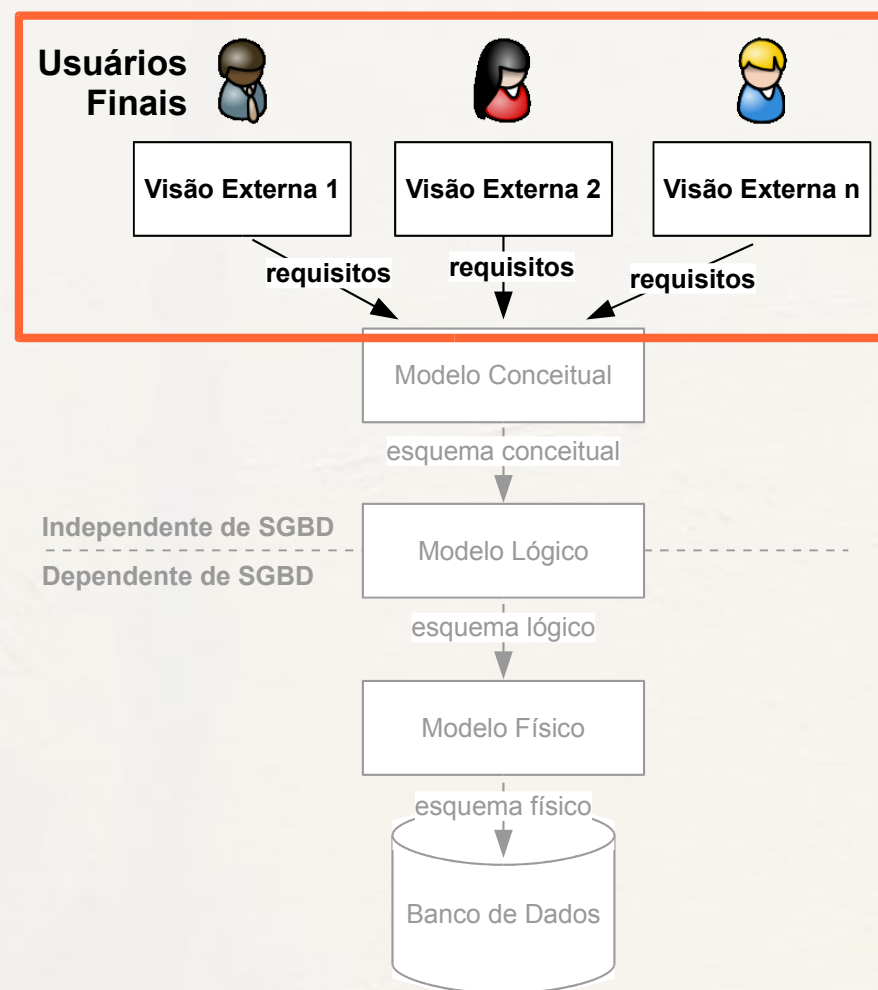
Usuários Finais

Visão Externa 1

Visão Externa 2

Visão Externa n

requisitos

requisitos

requisitos

Modelo Conceitual

esquema conceitual

Independente de SGBD

Dependente de SGBD

Modelo Lógico

esquema lógico

Modelo Físico

esquema físico

Banco de Dados